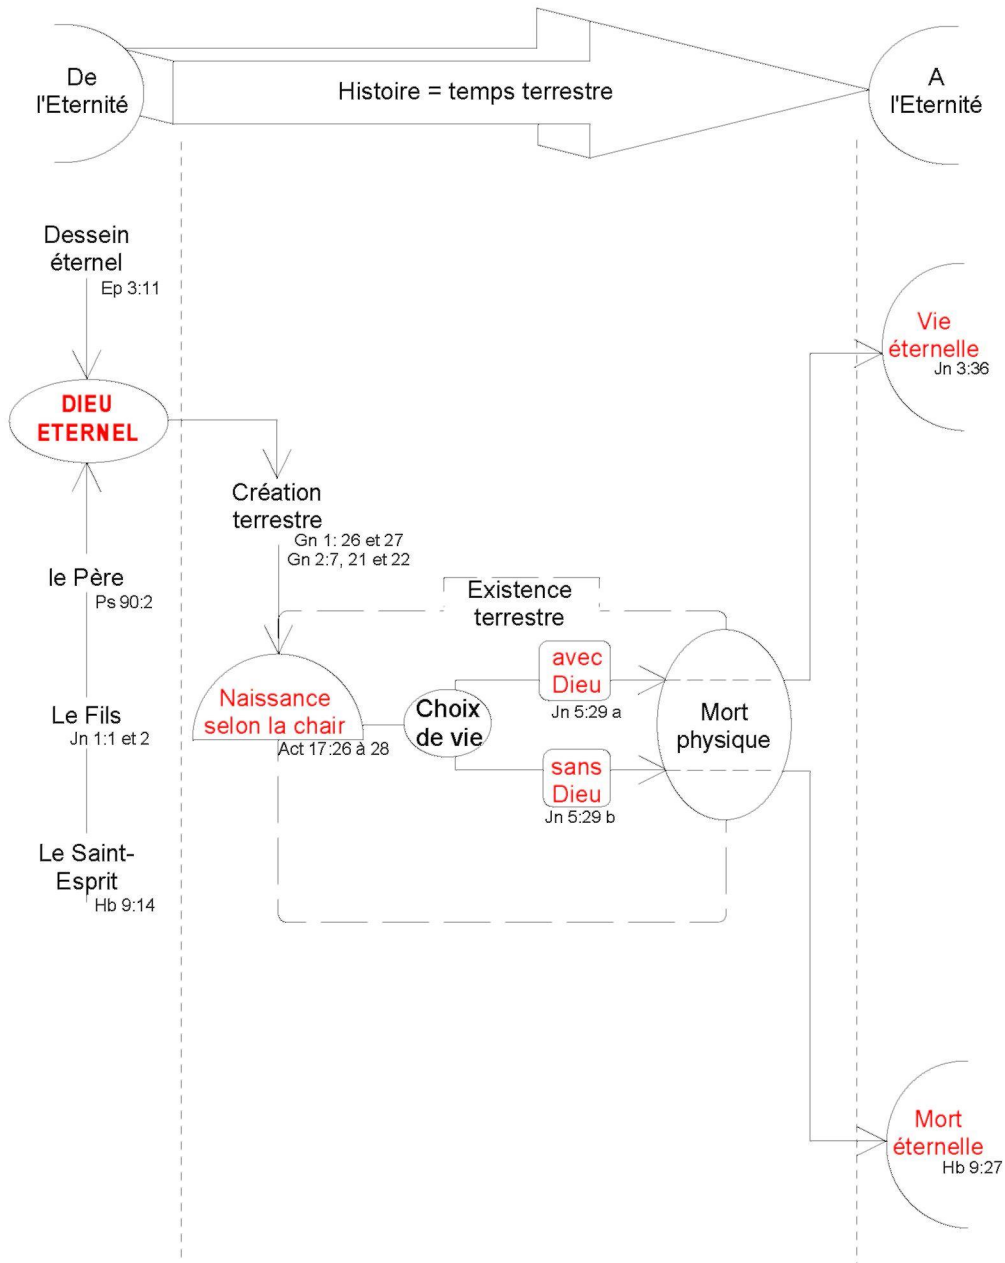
De l'Eternité

Histoire = temps terrestre

A l'Eternité

Dessein éternel
Ep 3:11

DIEU ETERNEL

le Père
Ps 90:2

Le Fils
Jn 1:1 et 2

Le Saint-Esprit
Hb 9:14

Création terrestre
Gn 1: 26 et 27
Gn 2:7, 21 et 22

Existence terrestre

Naissance selon la chair
Act 17:26 à 28

Choix de vie

avec Dieu
Jn 5:29 a

sans Dieu
Jn 5:29 b

Mort physique

Vie éternelle
Jn 3:36

Mort éternelle
Hb 9:27